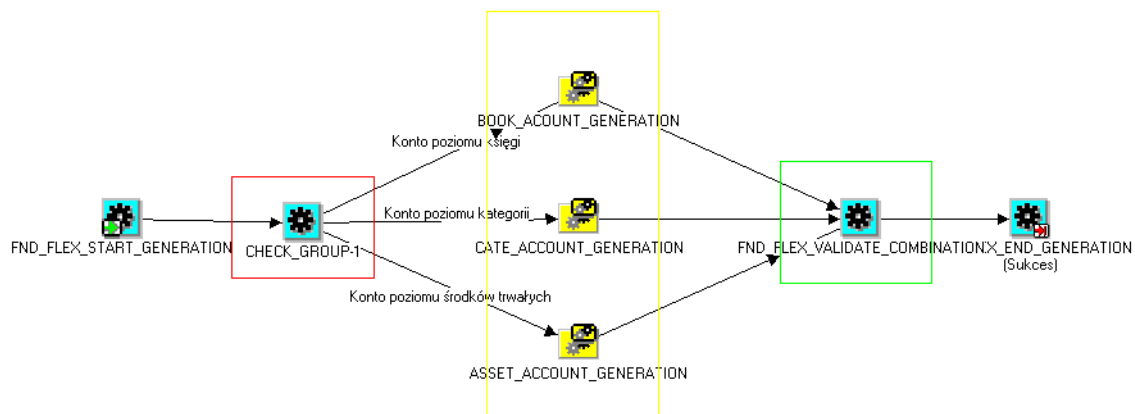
BOOK_ACOUNT_GENERATION

Konto poziomu księgi

FND_FLEX_START_GENERATION

CHECK_GROUP-1

Konto poziomu kategorii

CATE_ACCOUNT_GENERATION

FND_FLEX_VALIDATE_COMBINATION

X_END_GENERATION (Sukces)

Konto poziomu środków trwałych

ASSET_ACCOUNT_GENERATION